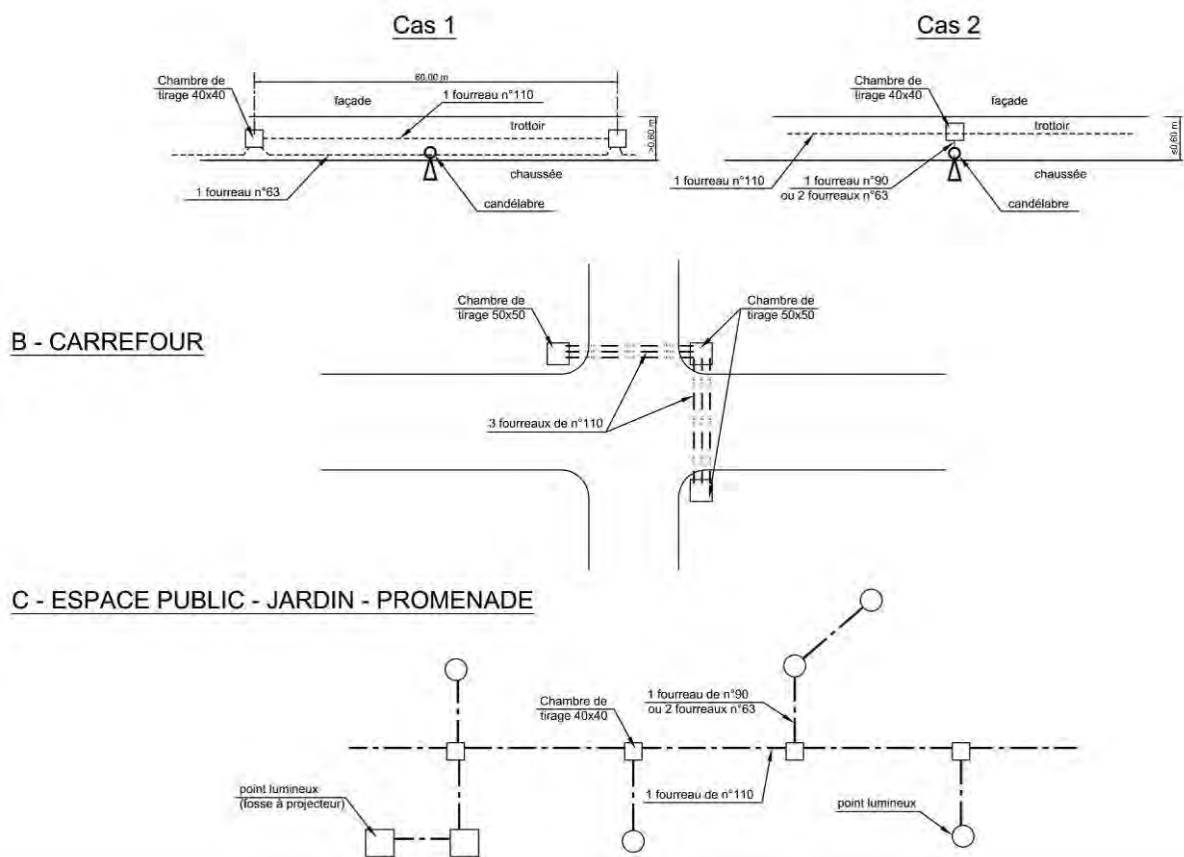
Cas 1

Chambre de tirage 40x40

60.00 m

façade

1 fourreau n°110

trottoir

>0.60 m

1 fourreau n°63

chaussée

candélabre

Cas 2

Chambre de tirage 40x40

façade

trottoir

≤0.60 m

1 fourreau n°110

1 fourreau n°90 ou 2 fourreaux n°63

chaussée

candélabre

B - CARREFOUR

Chambre de tirage 50x50

Chambre de tirage 50x50

3 fourreaux de n°110

C - ESPACE PUBLIC - JARDIN - PROMENADE

Chambre de tirage 40x40

1 fourreau de n°90 ou 2 fourreaux n°63

point lumineux (fosse à projecteur)

1 fourreau de n°110

point lumineux